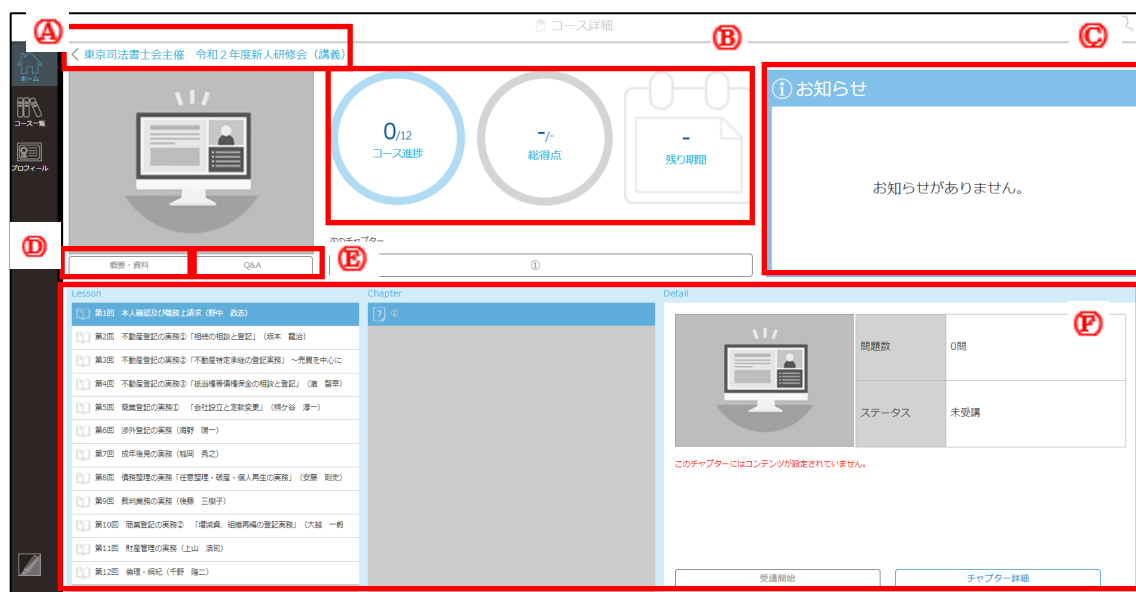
A

コース詳細

B

C

ホーム

コース一覧

プロフィール

D

< 東京司法書士会主催　令和２年度新人研修会（講義）

0/12
コース進捗

-/-
総得点

-
残り期間

お知らせ

お知らせがありません。

次のチャプター

概要・資料

Q&A

E

①

Lesson

Chapter

Detail

第1回　本人確認及び職務上請求（野中　政志）
第2回　不動産登記の実務①「相続の相談と登記」（坂本　龍治）
第3回　不動産登記の実務②「不動産特定承継の登記実務」～売買を中心に
第4回　不動産登記の実務③「抵当権等債権保全の相談と登記」（酒　智幸）
第5回　商業登記の実務①　「会社設立と定款変更」（柄ケ谷　淳一）
第6回　渉外登記の実務（海野　勝一）
第7回　成年後見の実務（稲岡　秀之）
第8回　債務整理の実務「任意整理・破産・個人再生の実務」（安藤　剛史）
第9回　裁判業務の実務（後藤　三樹子）
第10回　商業登記の実務②　「増減資、組織再編の登記実務」（大越　一毅
第11回　財産管理の実務（上山　浩司）
第12回　倫理・綱紀（千野　隆二）

①

F

| 問題数 | 0問 |
|---|---|
| ステータス | 未受講 |

このチャプターにはコンテンツが設定されていません。

受講開始

チャプター詳細